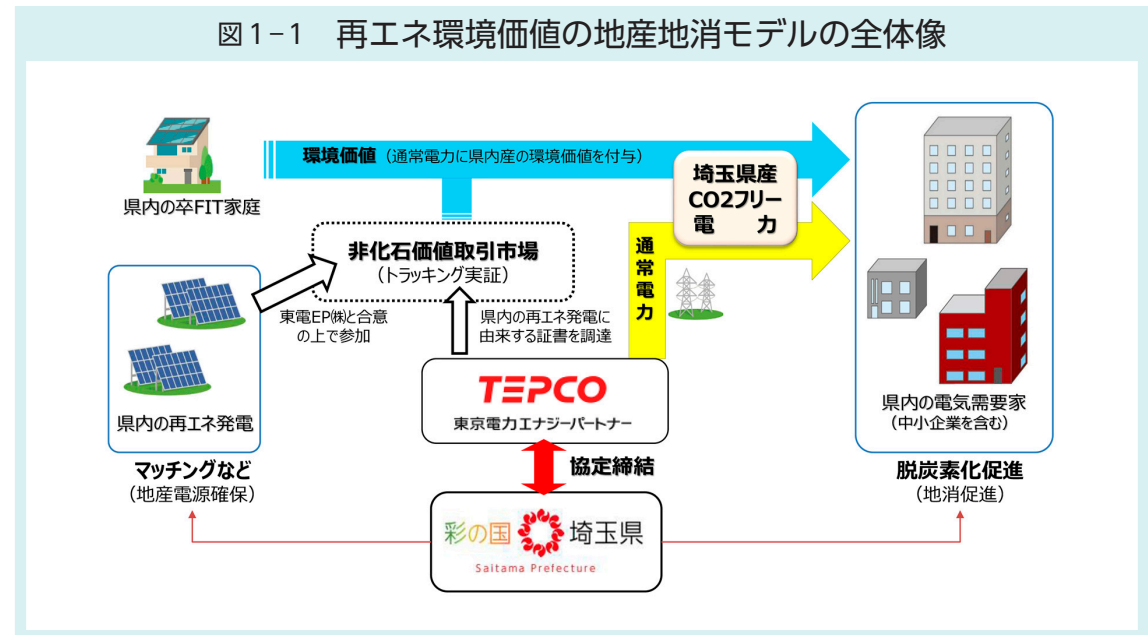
図1−1　再エネ環境価値の地産地消モデルの全体像

県内の卒FIT家庭

環境価値（通常電力に県内産の環境価値を付与）

埼玉県産
CO2フリー
電　力

通常電力

非化石価値取引市場
（トラッキング実証）

県内の再エネ発電

東電EP㈱と合意の上で参加

県内の再エネ発電に由来する証書を調達

TEPCO
東京電力エナジーパートナー

県内の電気需要家
（中小企業を含む）

マッチングなど
（地産電源確保）

協定締結

脱炭素化促進
（地消促進）

彩の国 埼玉県
Saitama Prefecture